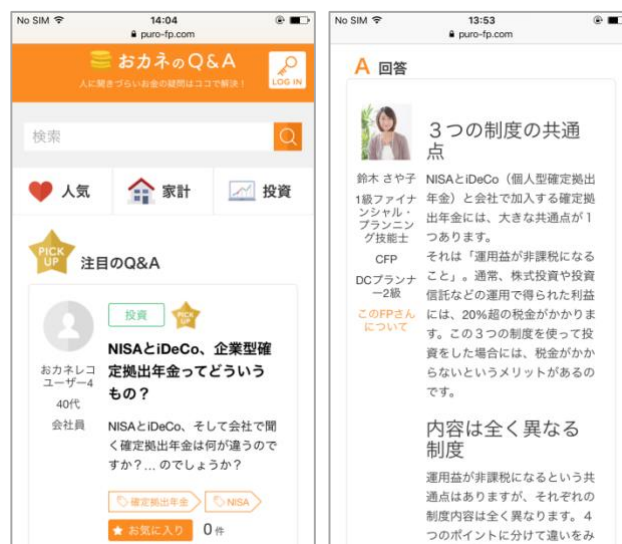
No SIM 14:04
puro-fp.com

おカネのQ&A
人に聞きづらいお金の疑問はココで解決！
LOG IN

検索

人気
家計
投資

PICK UP
注目のQ&A

おカネレコユーザー4
40代
会社員

投資
PICK UP

NISAとiDeCo、企業型確定拠出年金ってどういうもの？

NISAとiDeCo、そして会社で聞く確定拠出年金は何が違うのですか？... のでしょうか？

確定拠出年金
NISA

★ お気に入り
0件

No SIM 13:53
puro-fp.com

A 回答

3つの制度の共通点

鈴木 さや子
1級ファイナンシャル・プランニング技能士
CFP
DCプランナー2級
このFPさんについて

NISAとiDeCo（個人型確定拠出年金）と会社で加入する確定拠出年金には、大きな共通点が1つあります。
それは「運用益が非課税になること」。通常、株式投資や投資信託などの運用で得られた利益には、20%超の税金がかかります。この3つの制度を使って投資をした場合には、税金がかからないというメリットがあるのです。

内容は全く異なる制度

運用益が非課税になるという共通点はありますが、それぞれの制度内容は全く異なります。4つのポイントに分けて違いをみ